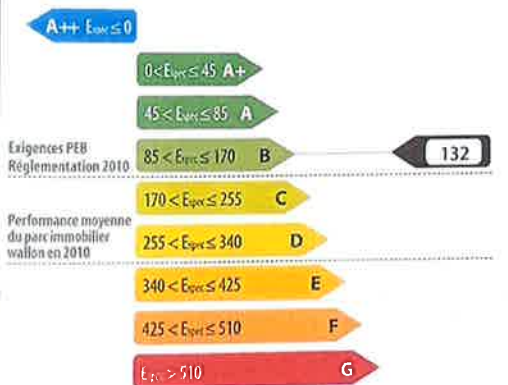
A++ $E_{spec} \leq 0$

$0 < E_{spec} \leq 45$ A+

$45 < E_{spec} \leq 85$ A

Exigences PEB Réglementation 2010

$85 < E_{spec} \leq 170$ B

132

$170 < E_{spec} \leq 255$ C

Performance moyenne du parc immobilier wallon en 2010

$255 < E_{spec} \leq 340$ D

$340 < E_{spec} \leq 425$ E

$425 < E_{spec} \leq 510$ F

$E_{spec} > 510$ G